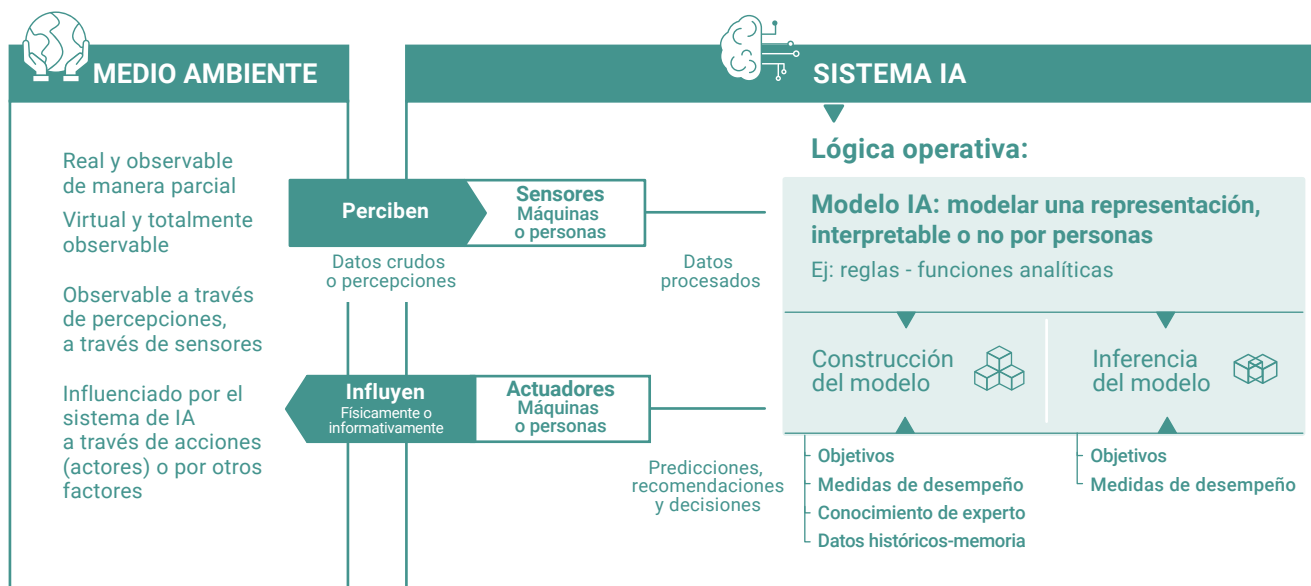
MEDIO AMBIENTE

Real y observable de manera parcial

Virtual y totalmente observable

Observable a través de percepciones, a través de sensores

Influenciado por el sistema de IA a través de acciones (actores) o por otros factores

Perciben

Sensores
Máquinas o personas

Datos crudos o percepciones

Datos procesados

Influyen
Físicamente o informativamente

Actuadores
Máquinas o personas

Predicciones, recomendaciones y decisiones

SISTEMA IA

Lógica operativa:

Modelo IA: modelar una representación, interpretable o no por personas
Ej: reglas - funciones analíticas

Construcción del modelo

Inferencia del modelo

Objetivos
Medidas de desempeño
Conocimiento de experto
Datos históricos-memoria

Objetivos
Medidas de desempeño